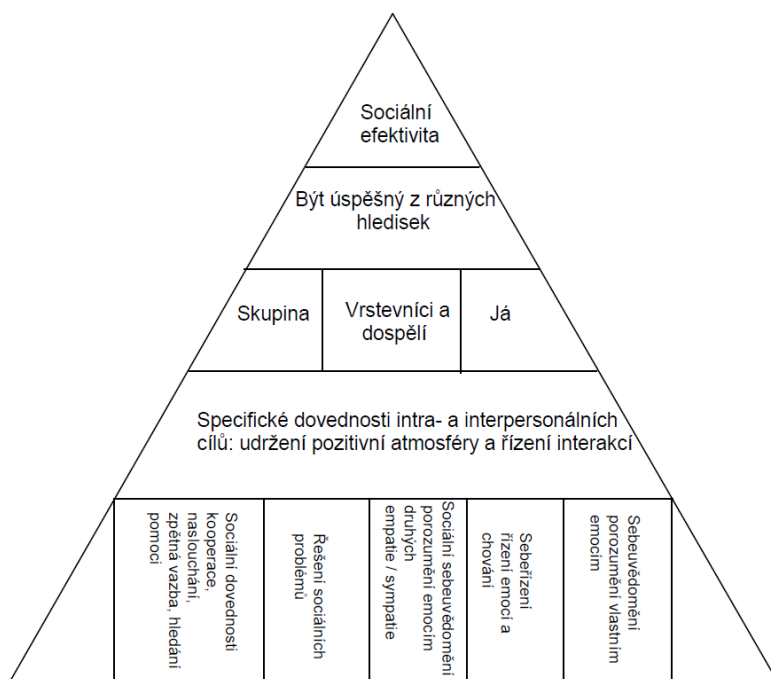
Sociální efektivita

Být úspěšný z různých hledisek

Skupina

Vrstevníci a dospělí

Já

Specifické dovednosti intra- a interpersonálních cílů: udržení pozitivní atmosféry a řízení interakcí

Sociální dovednosti kooperace, naslouchání, zpětná vazba, hledání pomoci

Řešení sociálních problémů

Sociální sebeuvědomění porozumění emocím druhých empatie / sympatie

Sebeřízení řízení emocí a chování

Sebeuvědomění porozumění vlastním emocím